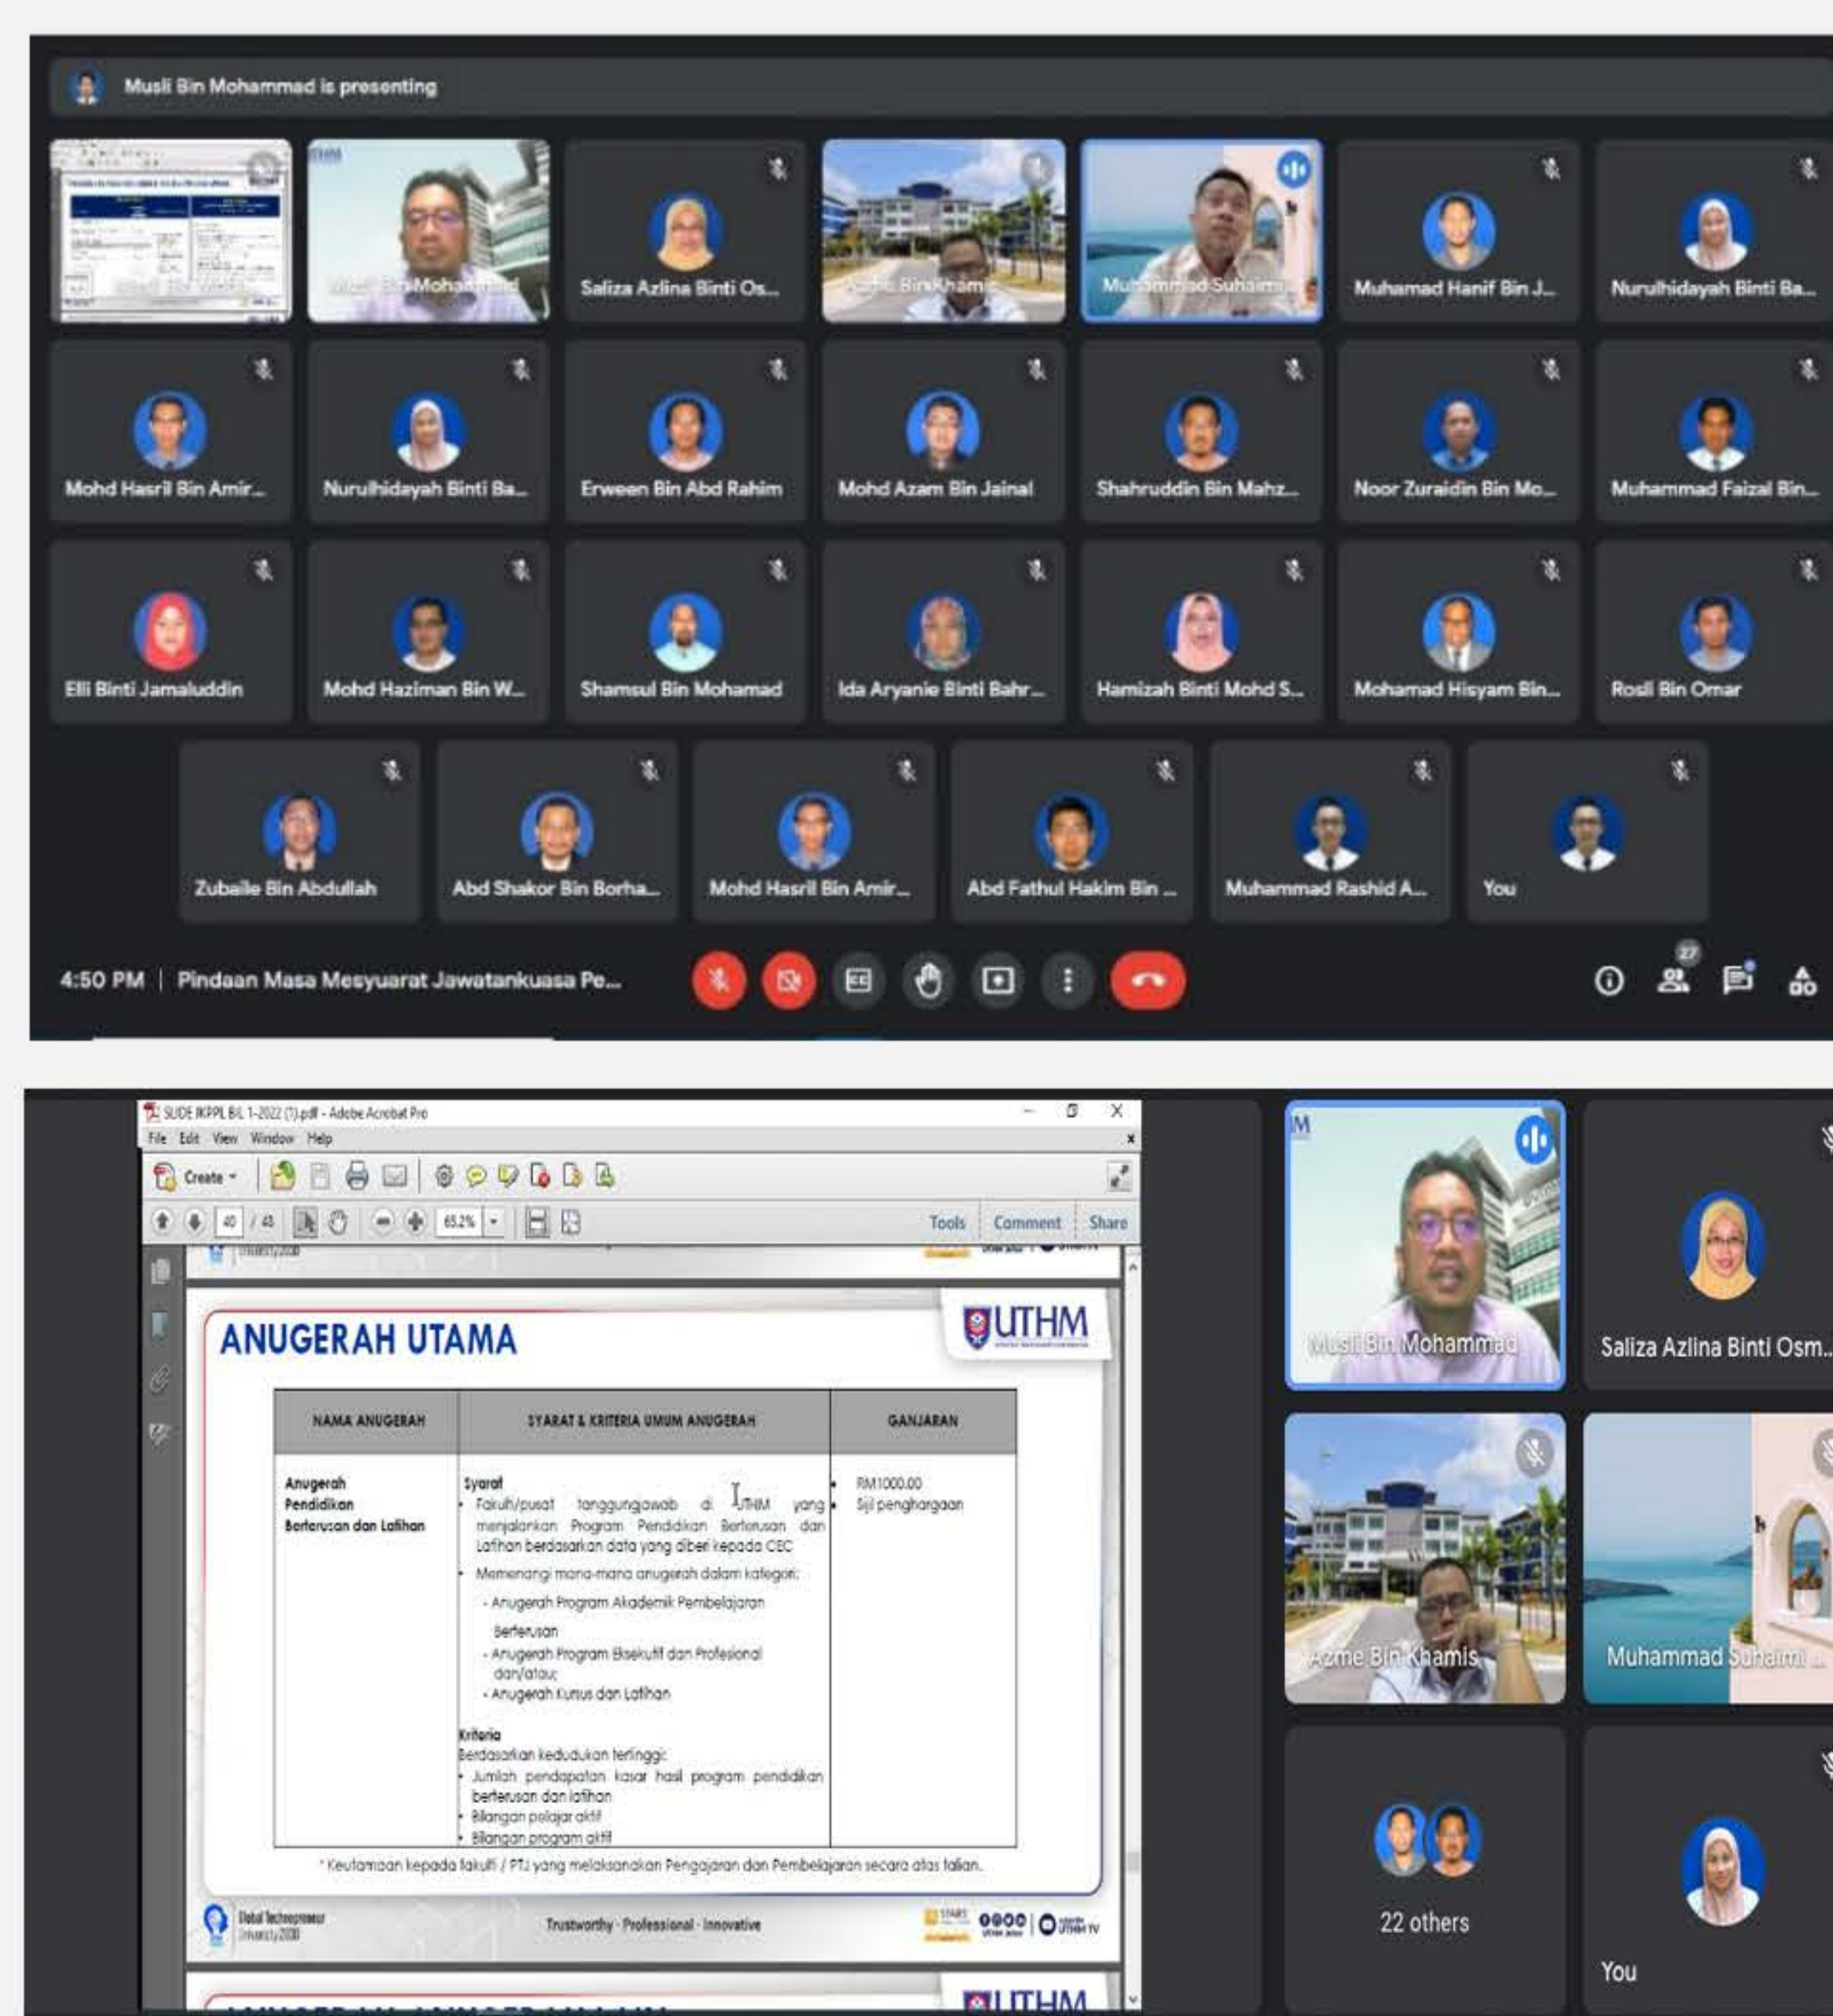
Musli Bin Mohammad is presenting

Musli Bin Mohammad

Saliza Azlina Binti Os...

Azme Bin Khamis

Muhammad Suhaimi...

Muhamad Hanif Bin J...

Nurulhidayah Binti Ba...

Mohd Hasril Bin Amir...

Nurulhidayah Binti Ba...

Erween Bin Abd Rahim

Mohd Azam Bin Jainal

Shahruddin Bin Mahz...

Noor Zuraidin Bin Mo...

Muhammad Faizal Bin...

Elli Binti Jamaluddin

Mohd Haziman Bin W...

Shamsul Bin Mohamad

Ida Aryanie Binti Bahr...

Hamizah Binti Mohd S...

Mohamad Hisyam Bin...

Rosli Bin Omar

Zubaile Bin Abdullah

Abd Shakor Bin Borha...

Mohd Hasril Bin Amir...

Abd Fathul Hakim Bin ...

Muhammad Rashid A...

You

4:50 PM | Pindaan Masa Mesyuarat Jawatankuasa Pe...

27

SLIDE JKPPL BIL 1-2022 (1).pdf - Adobe Acrobat Pro

File Edit View Window Help

Create

40 / 43 65.2%

Tools Comment Share

ANUGERAH UTAMA

UTHM

| NAMA ANUGERAH | SYARAT & KRITERIA UMUM ANUGERAH | GANJARAN |
|---|---|---|
| Anugerah Pendidikan Berterusan dan Latihan | Syarat<br>• Fakulti/pusat tanggungjawab di UTHM yang menjalankan Program Pendidikan Berterusan dan Latihan berdasarkan data yang diberi kepada CEC<br>• Memenangi mana-mana anugerah dalam kategori:<br>- Anugerah Program Akademik Pembelajaran Berterusan<br>- Anugerah Program Eksekutif dan Profesional dan/atau;<br>- Anugerah Kursus dan Latihan<br>Kriteria<br>Berdasarkan kedudukan tertinggi:<br>• Jumlah pendapatan kasar hasil program pendidikan berterusan dan latihan<br>• Bilangan pelajar aktif<br>• Bilangan program aktif | • RM1000.00<br>• Sijil penghargaan |

* Keutamaan kepada fakulti / PTJ yang melaksanakan Pengajaran dan Pembelajaran secara atas talian.

Global Technopreneur University2030

Trustworthy · Professional · Innovative

UTHM

Musli Bin Mohammad

Saliza Azlina Binti Osm...

Azme Bin Khamis

Muhammad Suhaimi ...

22 others

You